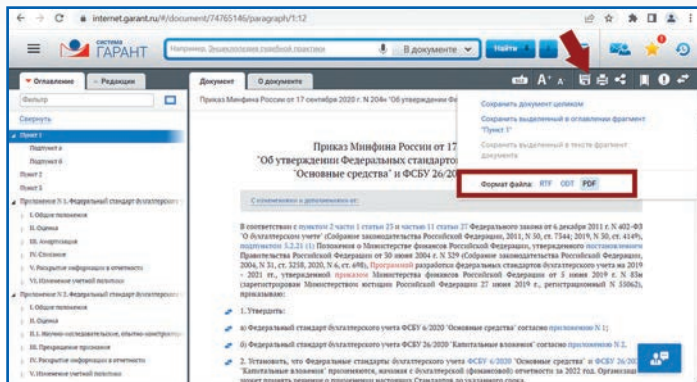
internet.garant.ru/#/document/74765146/paragraph/1:12

СИСТЕМА ГАРАНТ

Например, Энциклопедия судебной практики

В документе

Найти

Оглавление

Редакции

Фильтр

Свернуть

Пункт 1

Подпункт а

Подпункт б

Пункт 2

Пункт 3

Приложение N 1. Федеральный стандарт бухгалтерского учета

I. Общие положения

II. Оценка

III. Амортизация

IV. Списание

V. Раскрытие информации в отчетности

VI. Изменение учетной политики

Приложение N 2. Федеральный стандарт бухгалтерского учета

I. Общие положения

II. Оценка

III. Научно-исследовательские, опытно-конструкторские

IV. Прекращение признания

IV. Раскрытие информации в отчетности

V. Изменение учетной политики

Документ

О документе

Приказ Минфина России от 17 сентября 2020 г. N 204н "Об утверждении Фе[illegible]

Сохранить документ целиком

Сохранить выделенный в оглавлении фрагмент "Пункт 1"

Сохранить выделенный в тексте фрагмент документа

Формат файла: RTF ODT PDF

Приказ Минфина России от 17
"Об утверждении Федеральных стандарт
"Основные средства" и ФСБУ 26/20

С изменениями и дополнениями от:

В соответствии с пунктом 2 части 1 статьи 23 и частью 11 статьи 27 Федерального закона от 6 декабря 2011 г. N 402-ФЗ "О бухгалтерском учете" (Собрание законодательства Российской Федерации, 2011, N 50, ст. 7344; 2019, N 30, ст. 4149), подпунктом 5.2.21 (1) Положения о Министерстве финансов Российской Федерации, утвержденного постановлением Правительства Российской Федерации от 30 июня 2004 г. N 329 (Собрание законодательства Российской Федерации, 2004, N 31, ст. 3258; 2020, N 6, ст. 698), Программой разработки федеральных стандартов бухгалтерского учета на 2019 - 2021 гг., утвержденной приказом Министерства финансов Российской Федерации от 5 июня 2019 г. N 83н (зарегистрирован Министерством юстиции Российской Федерации 27 июня 2019 г., регистрационный N 55062), приказываю:

1. Утвердить:

а) Федеральный стандарт бухгалтерского учета ФСБУ 6/2020 "Основные средства" согласно приложению N 1;

б) Федеральный стандарт бухгалтерского учета ФСБУ 26/2020 "Капитальные вложения" согласно приложению N 2.

2. Установить, что Федеральные стандарты бухгалтерского учета ФСБУ 6/2020 "Основные средства" и ФСБУ 26/20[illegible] "Капитальные вложения" применяются, начиная с бухгалтерской (финансовой) отчетности за 2022 год. Организац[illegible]